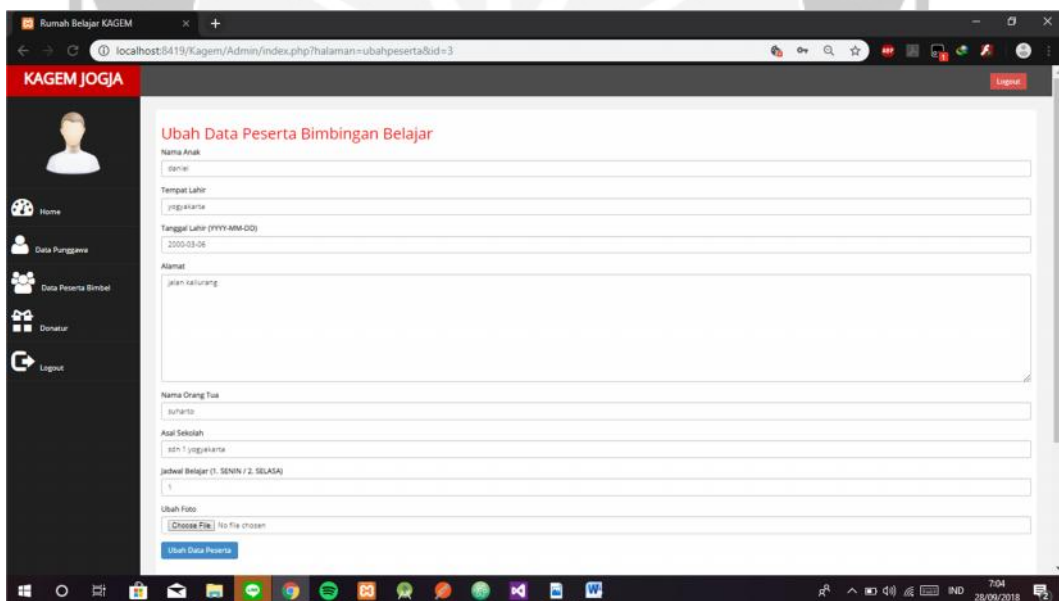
Rumah Belajar KAGEM

localhost:8419/Kagem/Admin/index.php?halaman=ubahpeserta&id=3

KAGEM JOGJA

Logout

Home

Data Punggawa

Data Peserta Bimbel

Donatur

Logout

Ubah Data Peserta Bimbingan Belajar

Nama Anak

daniel

Tempat Lahir

yogyakarta

Tanggal Lahir (YYYY-MM-DD)

2000-03-06

Alamat

jalan kaliurang

Nama Orang Tua

suharto

Asal Sekolah

sdn 1 yogyakarta

Jadwal Belajar (1. SENIN / 2. SELASA)

1

Ubah Foto

Choose File No file chosen

Ubah Data Peserta

IND 7:04 28/09/2018